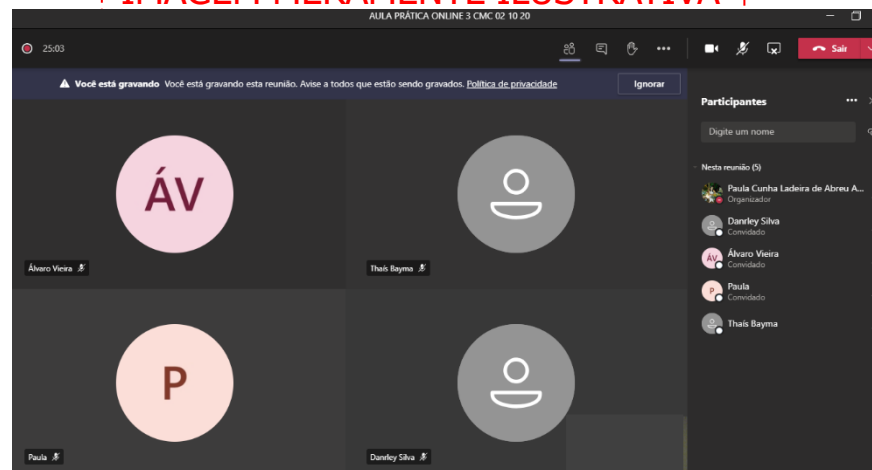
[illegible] IMAGEM MERAMENTE ILUSTRATIVA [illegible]

AULA PRÁTICA ONLINE 3 CMC 02 10 20

25:03

Sair

Você está gravando Você está gravando esta reunião. Avise a todos que estão sendo gravados. Política de privacidade

Ignorar

ÁV

Álvaro Vieira

Thaís Bayma

P

Paula

Danrley Silva

Participantes

Digite um nome

Nesta reunião (5)

Paula Cunha Ladeira de Abreu A...
Organizador

Danrley Silva
Convidado

ÁV Álvaro Vieira
Convidado

P Paula
Convidado

Thaís Bayma